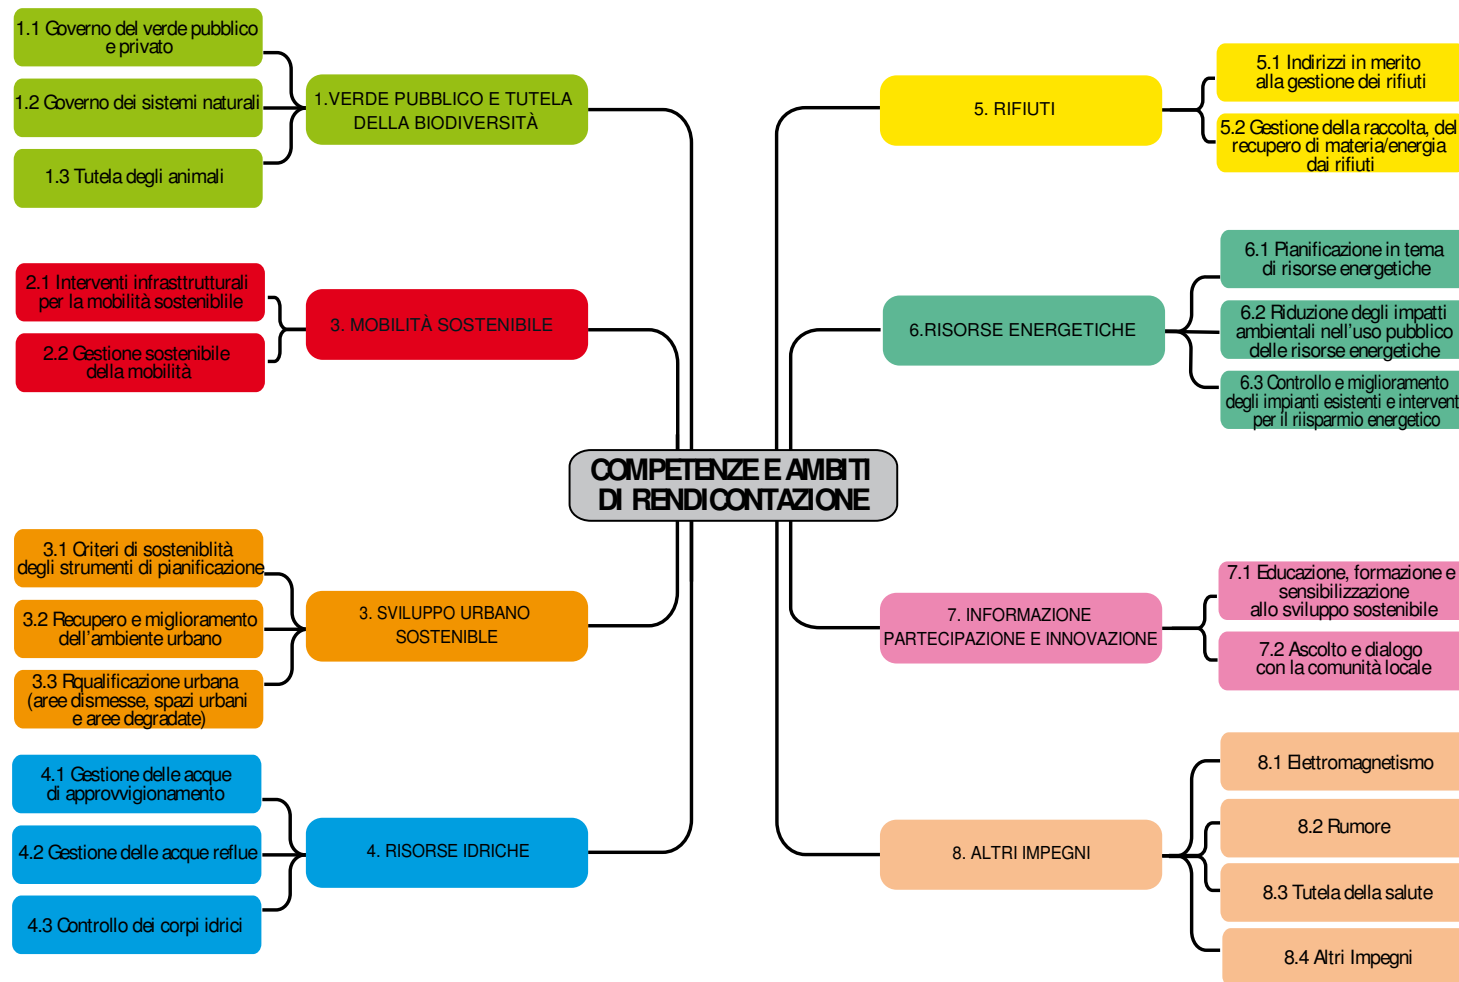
COMPETENZE E AMBITI DI RENDICONTAZIONE

1.VERDE PUBBLICO E TUTELA DELLA BIODIVERSITÀ

1.1 Governo del verde pubblico e privato

1.2 Governo dei sistemi naturali

1.3 Tutela degli animali

3. MOBILITÀ SOSTENIBILE

2.1 Interventi infrasttrutturali per la mobilità sosteniblile

2.2 Gestione sostenibile della mobilità

3. SVILUPPO URBANO SOSTENIBILE

3.1 Criteri di sosteniblità degli strumenti di pianificazione

3.2 Recupero e miglioramento dell'ambiente urbano

3.3 Riqualificazione urbana (aree dismesse, spazi urbani e aree degradate)

4. RISORSE IDRICHE

4.1 Gestione delle acque di approvvigionamento

4.2 Gestione delle acque reflue

4.3 Controllo dei corpi idrici

5. RIFIUTI

5.1 Indirizzi in merito alla gestione dei rifiuti

5.2 Gestione della raccolta, del recupero di materia/energia dai rifiuti

6.RISORSE ENERGETICHE

6.1 Pianificazione in tema di risorse energetiche

6.2 Riduzione degli impatti ambientali nell'uso pubblico delle risorse energetiche

6.3 Controllo e miglioramento degli impianti esistenti e intervent per il riisparmio energetico

7. INFORMAZIONE PARTECIPAZIONE E INNOVAZIONE

7.1 Educazione, formazione e sensibilizzazione allo sviluppo sostenibile

7.2 Ascolto e dialogo con la comunità locale

8. ALTRI IMPEGNI

8.1 Elettromagnetismo

8.2 Rumore

8.3 Tutela della salute

8.4 Altri Impegni